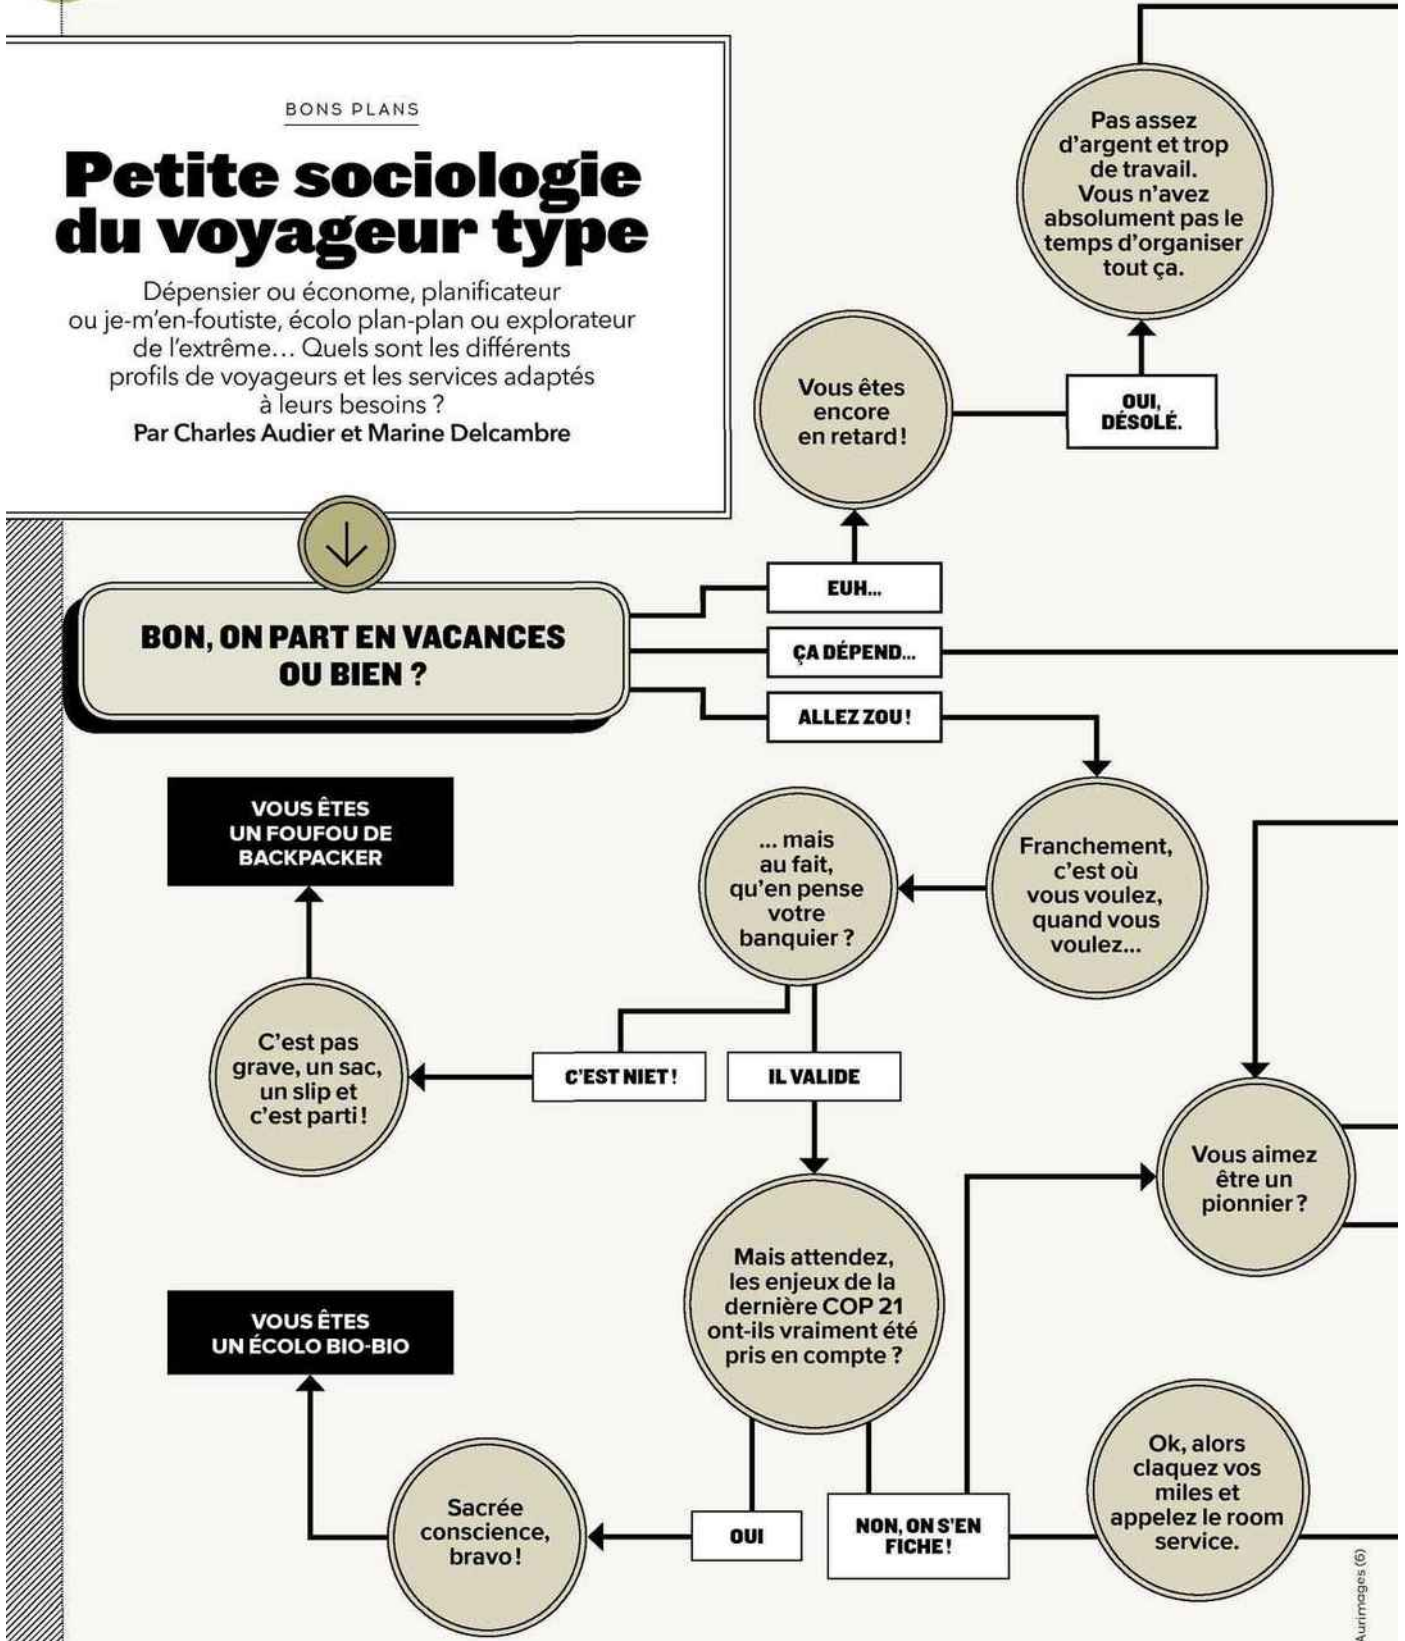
BONS PLANS

Petite sociologie du voyageur type

Dépensier ou économe, planificateur ou je-m'en-foutiste, écolo plan-plan ou explorateur de l'extrême… Quels sont les différents profils de voyageurs et les services adaptés à leurs besoins ?
Par Charles Audier et Marine Delcambre

BON, ON PART EN VACANCES OU BIEN ?

EUH...

ÇA DÉPEND...

ALLEZ ZOU !

Vous êtes encore en retard !

OUI, DÉSOLÉ.

Pas assez d'argent et trop de travail. Vous n'avez absolument pas le temps d'organiser tout ça.

Franchement, c'est où vous voulez, quand vous voulez...

... mais au fait, qu'en pense votre banquier ?

C'EST NIET !

IL VALIDE

C'est pas grave, un sac, un slip et c'est parti !

VOUS ÊTES UN FOUFOU DE BACKPACKER

Mais attendez, les enjeux de la dernière COP 21 ont-ils vraiment été pris en compte ?

OUI

NON, ON S'EN FICHE !

Sacrée conscience, bravo !

VOUS ÊTES UN ÉCOLO BIO-BIO

Vous aimez être un pionnier ?

Ok, alors claquez vos miles et appelez le room service.

Aurimages (6)